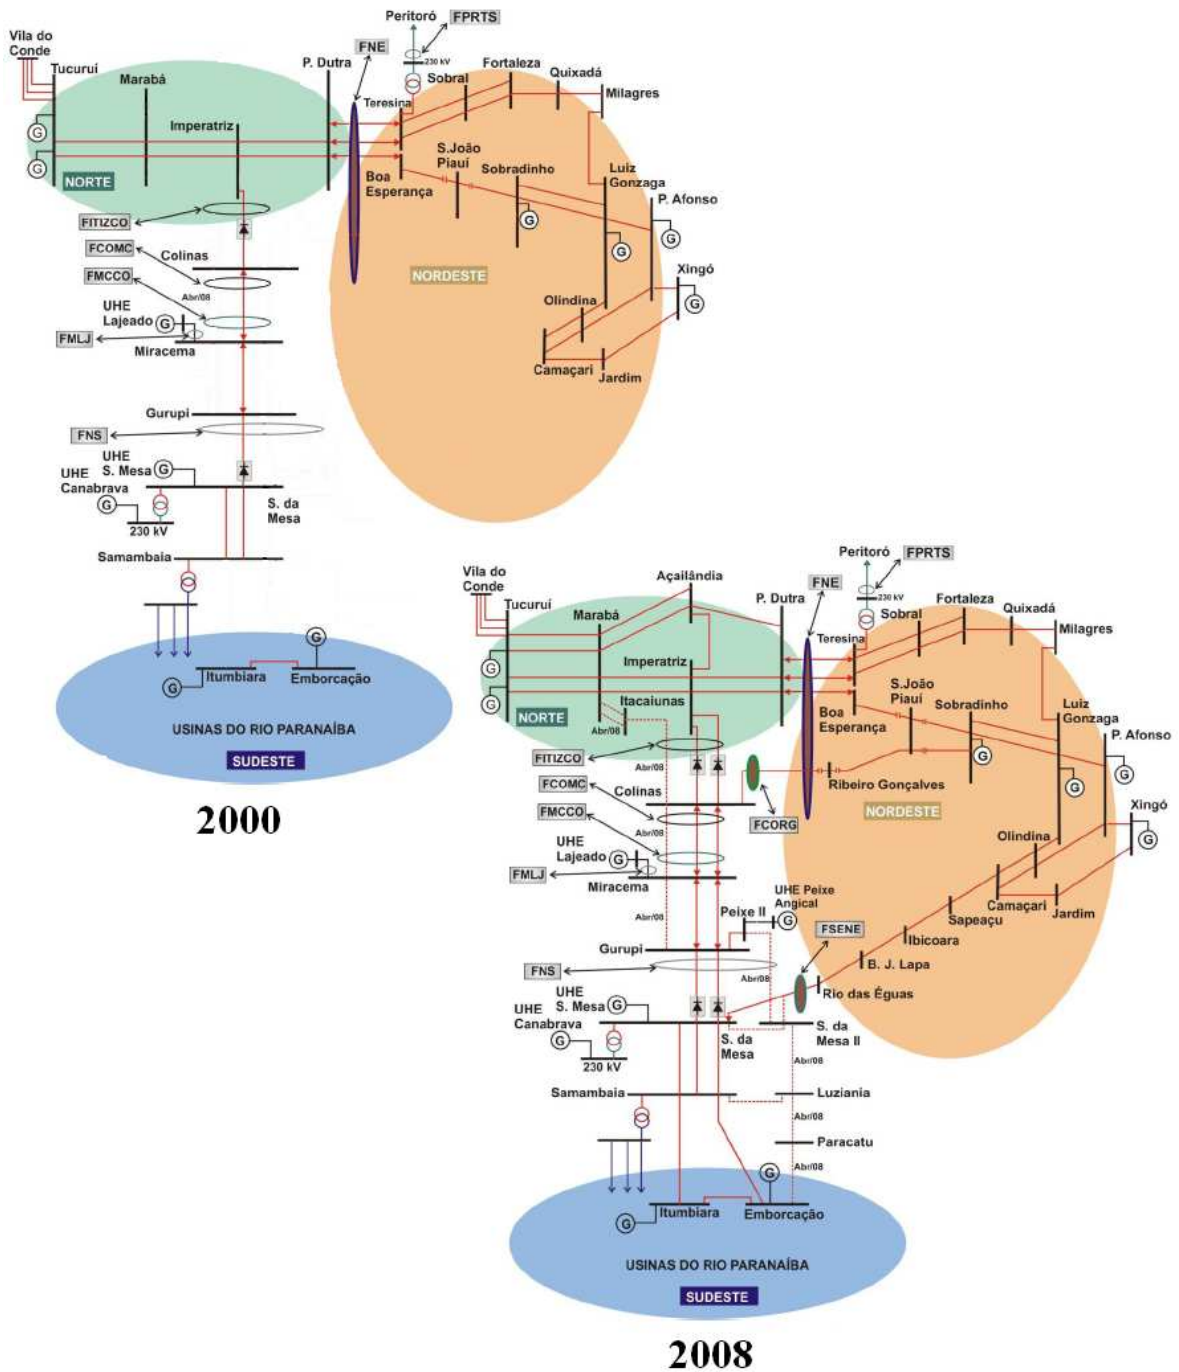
Peritoró FPRTS
Vila do Conde
Tucuruí
Marabá
P. Dutra
FNE
230 kV
Sobral
Fortaleza
Quixadá
Milagres
Teresina
Imperatriz
G
G
NORTE
Boa Esperança
S.João Piauí
Sobradinho
Luiz Gonzaga
P. Afonso
G
G
G
FITIZCO
FCOMC
Colinas
FMCCO
Abr/08
NORDESTE
Xingó
G
UHE Lajeado
G
FMLJ
Miracema
Olindina
Camaçari
Jardim
Gurupi
FNS
UHE S. Mesa
G
UHE Canabrava
G
230 kV
S. da Mesa
Samambaia
G
G
Itumbiara
Emborcação
USINAS DO RIO PARANAÍBA
SUDESTE
2000

Peritoró FPRTS
Vila do Conde
Açailândia
230 kV
Tucuruí
Marabá
P. Dutra
FNE
Sobral
Fortaleza
Quixadá
Milagres
Teresina
Imperatriz
G
G
NORTE
Itacaiunas
Abr/08
Boa Esperança
S.João Piauí
Sobradinho
Luiz Gonzaga
P. Afonso
G
G
G
FITIZCO
Abr/08
FCOMC
Colinas
Ribeiro Gonçalves
FMCCO
Abr/08
FCORG
NORDESTE
Xingó
G
UHE Lajeado
G
Olindina
FMLJ
Miracema
UHE Peixe Angical
Abr/08
Peixe II
G
Camaçari
Jardim
Sapeaçu
FSENE
Ibicoara
Gurupi
B. J. Lapa
FNS
Abr/08
Rio das Éguas
UHE S. Mesa
G
UHE Canabrava
S. da Mesa II
G
S. da Mesa
230 kV
Abr/08
Samambaia
Luziania
Abr/08
Paracatu
G
Abr/08
G
Itumbiara
Emborcação
USINAS DO RIO PARANAÍBA
SUDESTE
2008